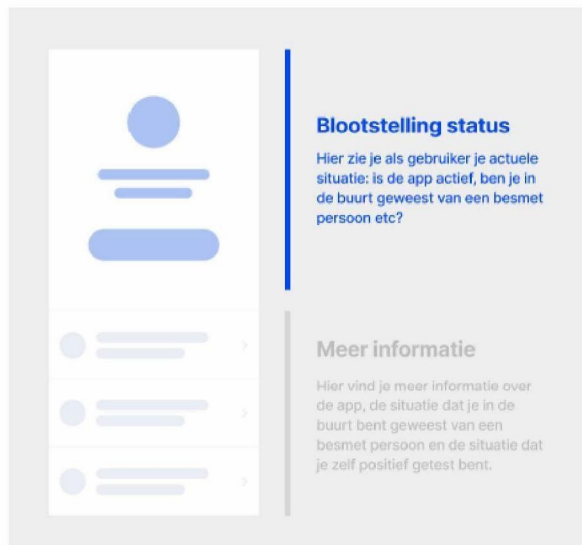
Blootstelling status

Hier zie je als gebruiker je actuele situatie: is de app actief, ben je in de buurt geweest van een besmet persoon etc?

Meer informatie

Hier vind je meer informatie over de app, de situatie dat je in de buurt bent geweest van een besmet persoon en de situatie dat je zelf positief getest bent.